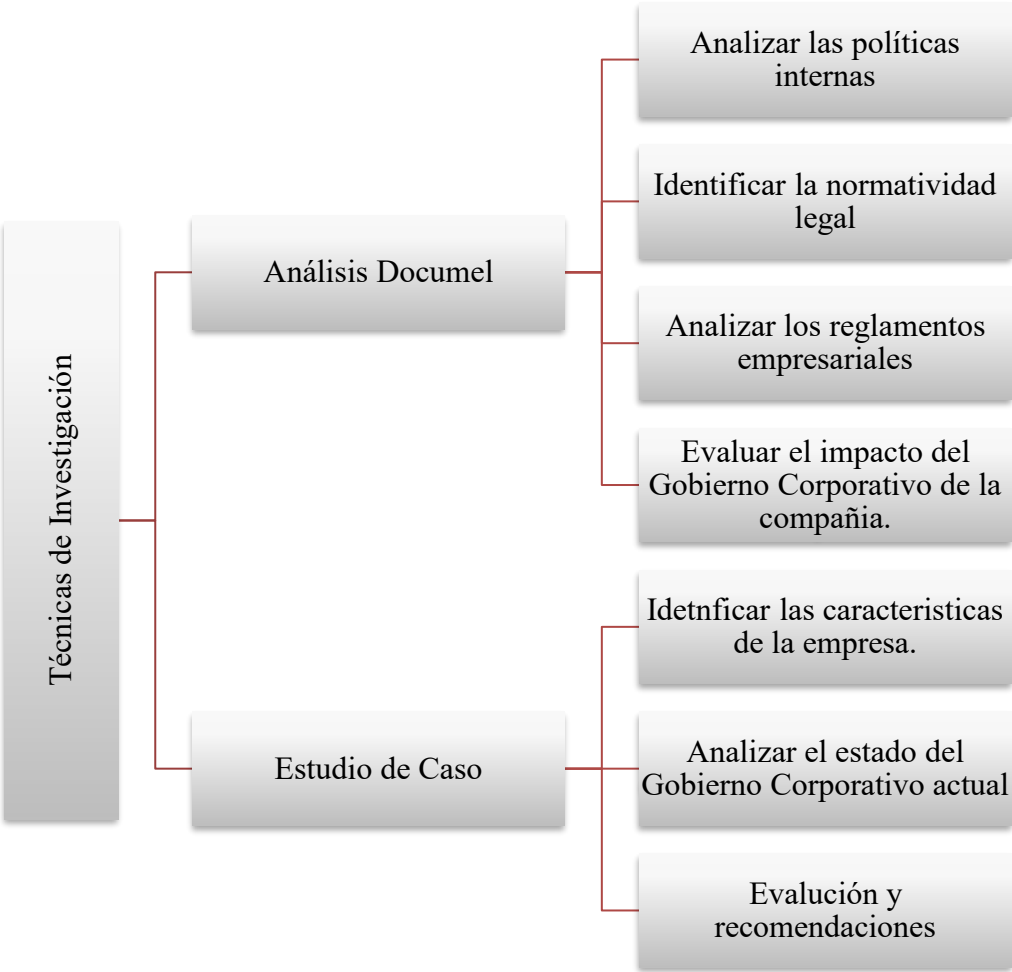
Técnicas de Investigación

Análisis Documel

Analizar las políticas internas

Identificar la normatividad legal

Analizar los reglamentos empresariales

Evaluar el impacto del Gobierno Corporativo de la compañia.

Estudio de Caso

Idetnficar las caracteristicas de la empresa.

Analizar el estado del Gobierno Corporativo actual

Evalución y recomendaciones